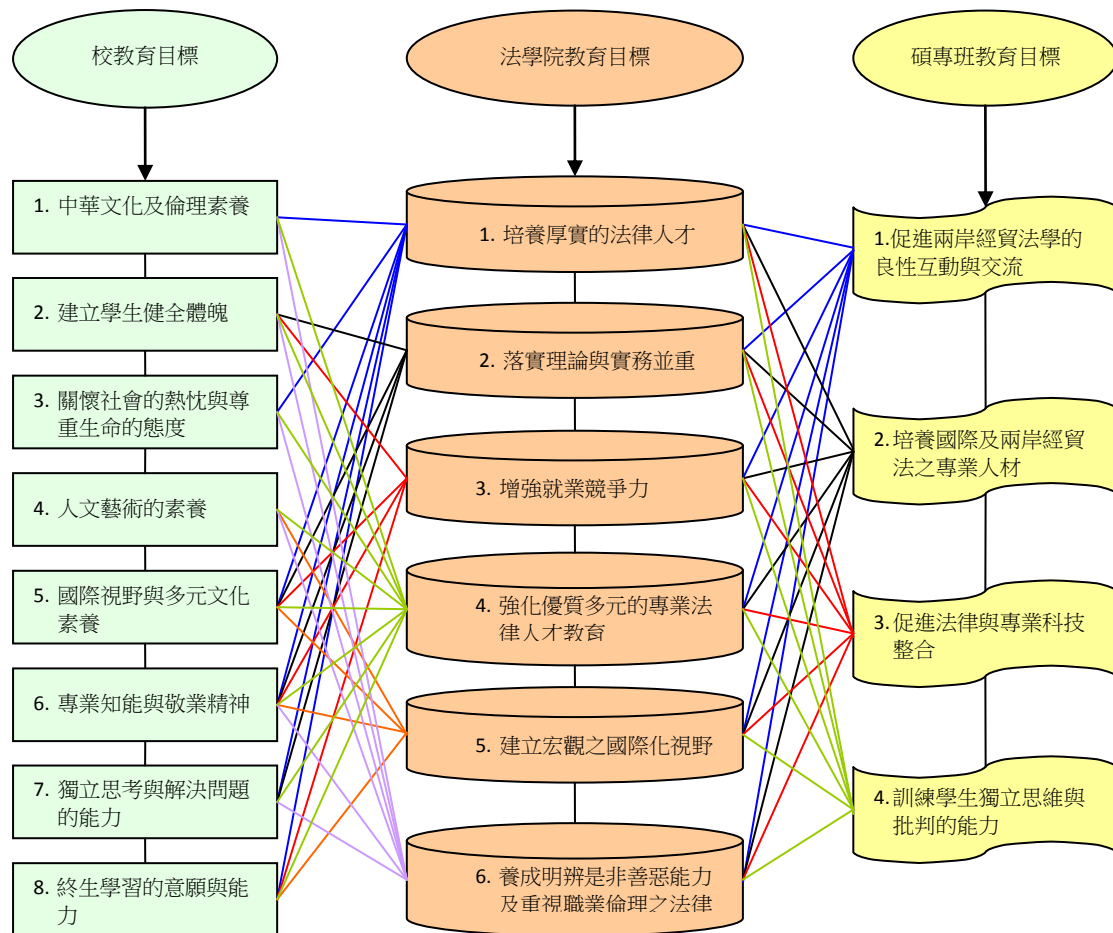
校教育目標

法學院教育目標

碩專班教育目標

1. 中華文化及倫理素養

2. 建立學生健全體魄

3. 關懷社會的熱忱與尊重生命的態度

4. 人文藝術的素養

5. 國際視野與多元文化素養

6. 專業知能與敬業精神

7. 獨立思考與解決問題的能力

8. 終生學習的意願與能力

1. 培養厚實的法律人才

2. 落實理論與實務並重

3. 增強就業競爭力

4. 強化優質多元的專業法律人才教育

5. 建立宏觀之國際化視野

6. 養成明辨是非善惡能力及重視職業倫理之法律

1.促進兩岸經貿法學的良性互動與交流

2.培養國際及兩岸經貿法之專業人材

3.促進法律與專業科技整合

4.訓練學生獨立思維與批判的能力